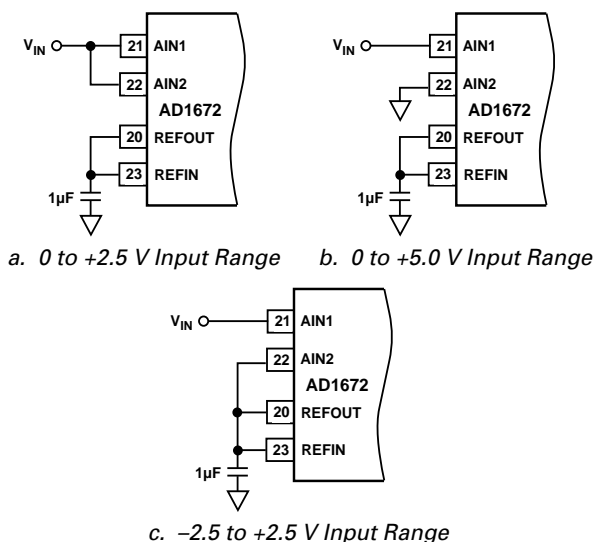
$V_{IN}$
21 AIN1
22 AIN2
AD1672
20 REFOUT
23 REFIN
1µF

a. 0 to +2.5 V Input Range

$V_{IN}$
21 AIN1
22 AIN2
AD1672
20 REFOUT
23 REFIN
1µF

b. 0 to +5.0 V Input Range

$V_{IN}$
21 AIN1
22 AIN2
AD1672
20 REFOUT
23 REFIN
1µF

c. –2.5 to +2.5 V Input Range